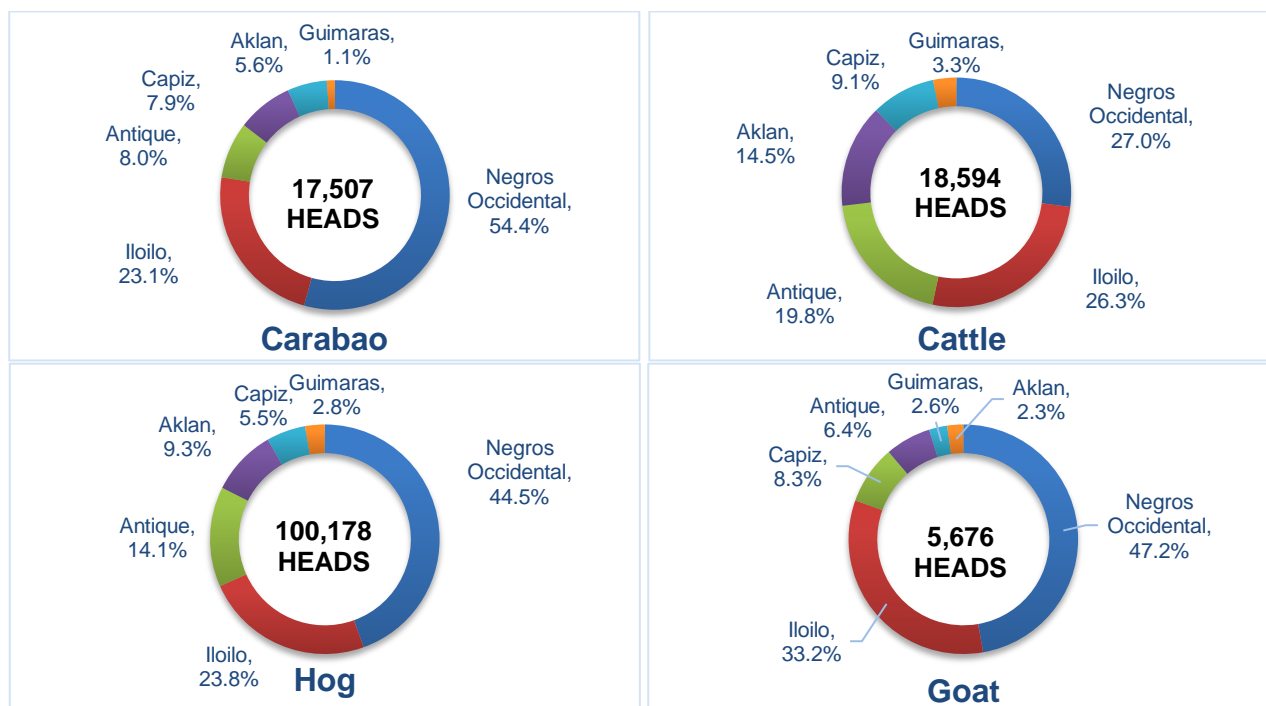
Aklan, 5.6%

Guimaras, 1.1%

Capiz, 7.9%

Antique, 8.0%

17,507 HEADS

Negros Occidental, 54.4%

Iloilo, 23.1%

Carabao

Capiz, 9.1%

Guimaras, 3.3%

Negros Occidental, 27.0%

Aklan, 14.5%

18,594 HEADS

Antique, 19.8%

Iloilo, 26.3%

Cattle

Capiz, 5.5%

Guimaras, 2.8%

Aklan, 9.3%

Negros Occidental, 44.5%

Antique, 14.1%

100,178 HEADS

Iloilo, 23.8%

Hog

Guimaras, 2.6%

Aklan, 2.3%

Antique, 6.4%

Capiz, 8.3%

Negros Occidental, 47.2%

5,676 HEADS

Iloilo, 33.2%

Goat